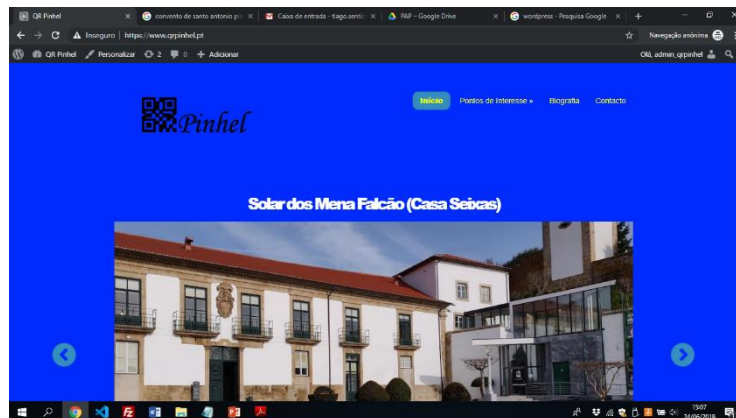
QR Pinhel × convento de santo antonio pi × Caixa de entrada - tiago.serrão × PAP - Google Drive × wordpress - Pesquisa Google × +

Inseguro | https://www.qrpinhel.pt

Navegação anónima

QR Pinhel Personalizar 2 0 + Adicionar

Olá, admin_qrpinhel

Pinhel

Início Pontos de Interesse » Biografia Contacto

Solar dos Mena Falcão (Casa Seixas)

15:07
24/06/2019